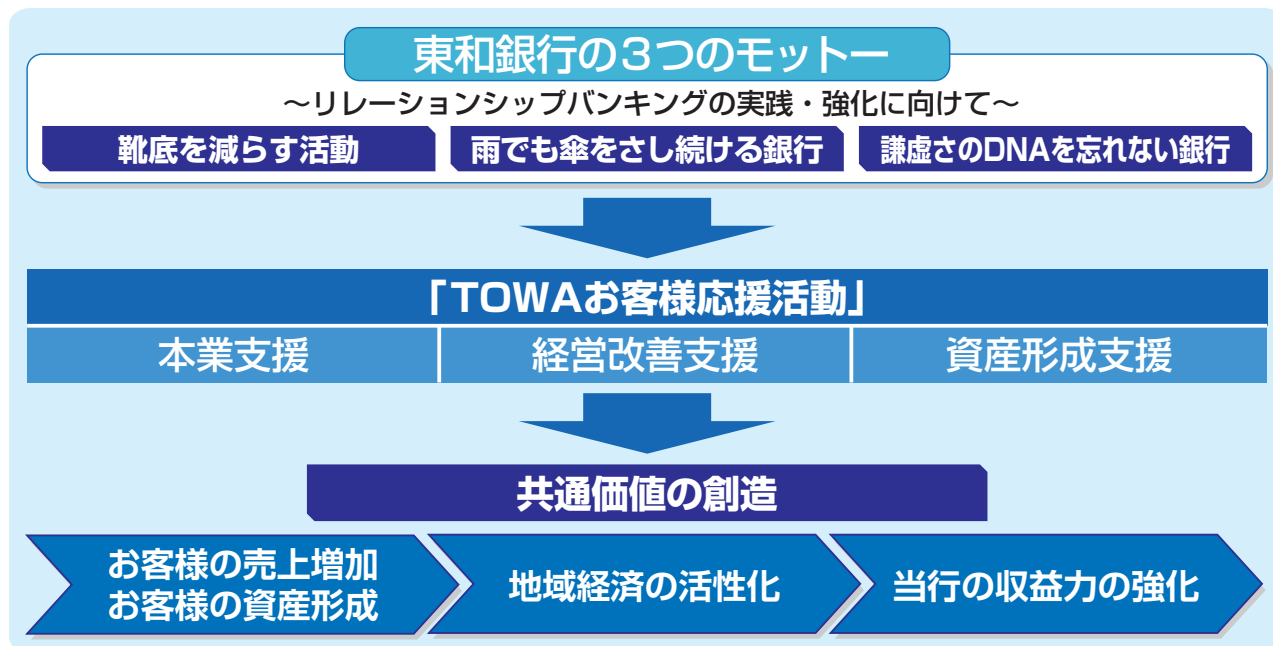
東和銀行の3つのモットー

〜リレーションシップバンキングの実践・強化に向けて〜

靴底を減らす活動

雨でも傘をさし続ける銀行

謙虚さのDNAを忘れない銀行

「TOWAお客様応援活動」

| 本業支援 | 経営改善支援 | 資産形成支援 |
|---|---|---|

共通価値の創造

お客様の売上増加
お客様の資産形成

地域経済の活性化

当行の収益力の強化